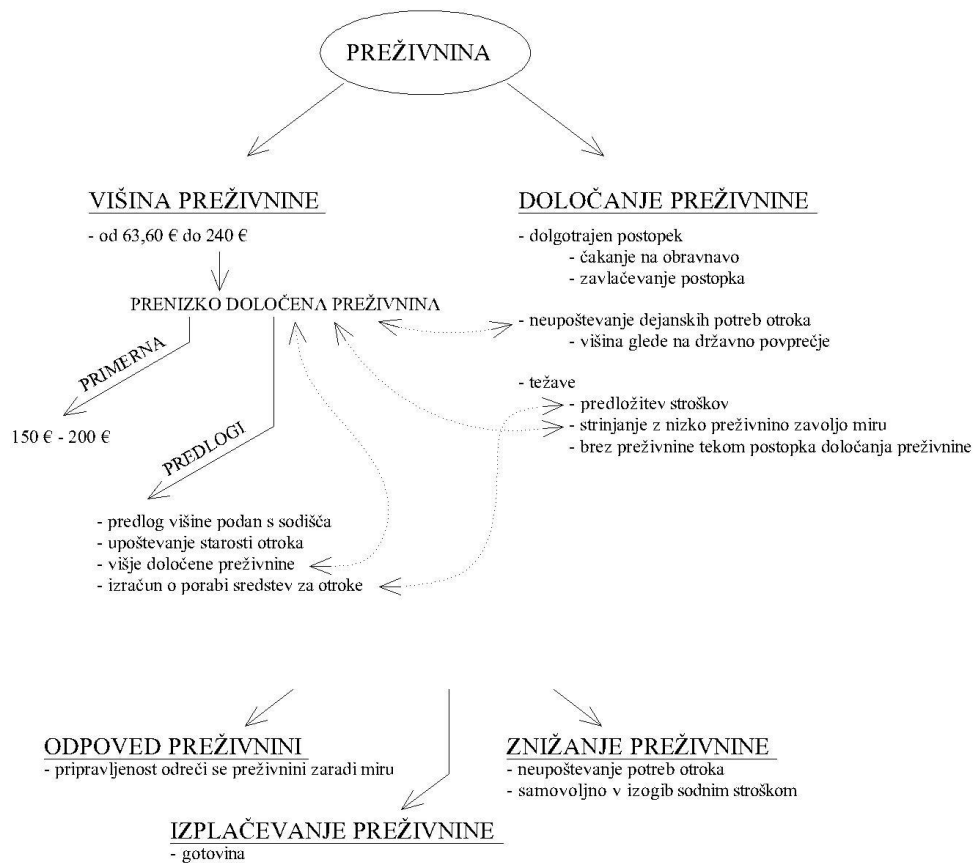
PREŽIVNINA

VIŠINA PREŽIVNINE
- od 63,60 € do 240 €

PRENIZKO DOLOČENA PREŽIVNINA

PRIMERNA

150 € - 200 €

PREDLOGI

- predlog višine podan s sodišča
- upoštevanje starosti otroka
- višje določene preživnine
- izračun o porabi sredstev za otroke

DOLOČANJE PREŽIVNINE
- dolgotrajen postopek
- čakanje na obravnavo
- zavlačevanje postopka

- neupoštevanje dejanskih potreb otroka
- višina glede na državno povprečje

- težave
- predložitev stroškov
- strinjanje z nizko preživnino zavolјo miru
- brez preživnine tekom postopka določanja preživnine

ODPOVED PREŽIVNINI
- pripravljenost odreči se preživnini zaradi miru

ZNIŽANJE PREŽIVNINE
- neupoštevanje potreb otroka
- samovoljno v izogib sodnim stroškom

IZPLAČEVANJE PREŽIVNINE
- gotovina